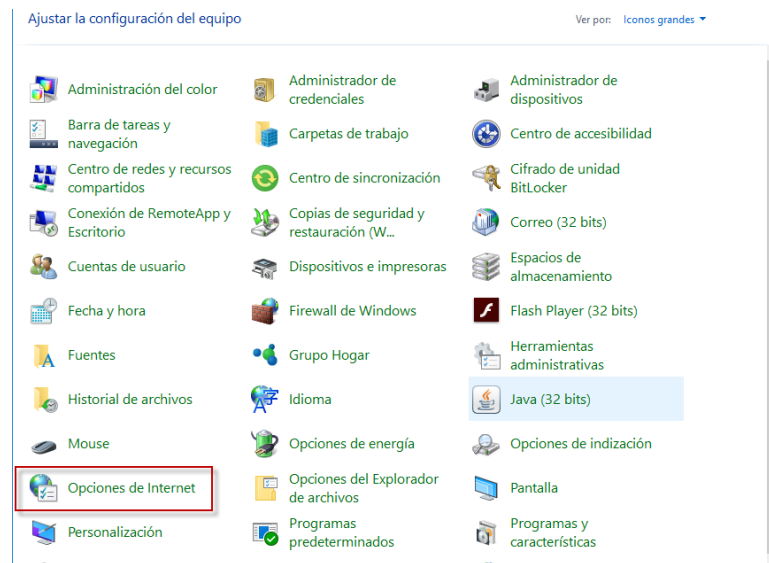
Ajustar la configuración del equipo

Ver por: Iconos grandes

Administración del color
Administrador de credenciales
Administrador de dispositivos
Barra de tareas y navegación
Carpetas de trabajo
Centro de accesibilidad
Centro de redes y recursos compartidos
Centro de sincronización
Cifrado de unidad BitLocker
Conexión de RemoteApp y Escritorio
Copias de seguridad y restauración (W...
Correo (32 bits)
Cuentas de usuario
Dispositivos e impresoras
Espacios de almacenamiento
Fecha y hora
Firewall de Windows
Flash Player (32 bits)
Fuentes
Grupo Hogar
Herramientas administrativas
Historial de archivos
Idioma
Java (32 bits)
Mouse
Opciones de energía
Opciones de indización
Opciones de Internet
Opciones del Explorador de archivos
Pantalla
Personalización
Programas predeterminados
Programas y características